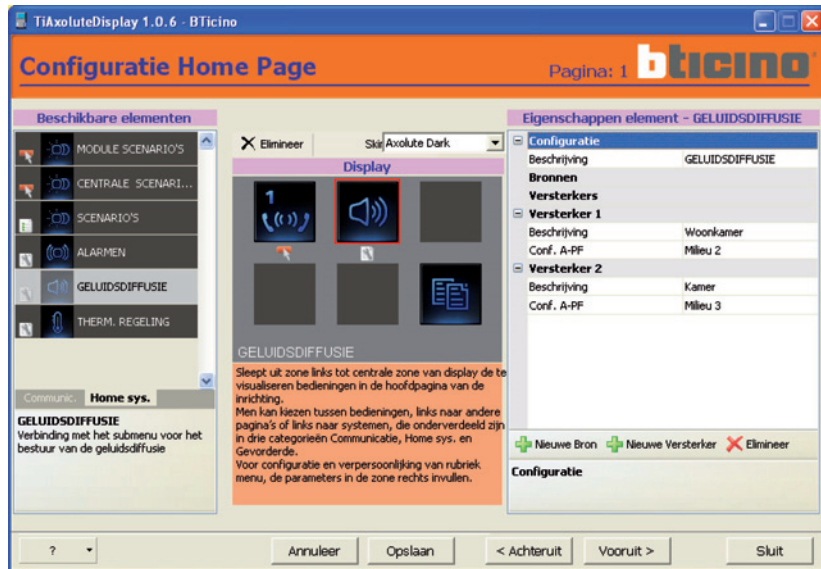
TiAxoluteDisplay 1.0.6 - BTicino

Configuratie Home Page

Pagina: 1

bticino

Beschikbare elementen

MODULE SCENARIO'S

CENTRALE SCENARI...

SCENARIO'S

ALARMEN

GELUIDSDIFFUSIE

THERM. REGELING

Communic.

Home sys.

GELUIDSDIFFUSIE
Verbinding met het submenu voor het bestuur van de geluidsdiffusie

Elimineer

Skin Axolute Dark

Display

1

GELUIDSDIFFUSIE

Sleept uit zone links tot centrale zone van display de te visualiseren bedieningen in de hoofdpagina van de inrichting.
Men kan kiezen tussen bedieningen, links naar andere pagina's of links naar systemen, die onderverdeeld zijn in drie categorieën Communicatie, Home sys. en Gevorderde.
Voor configuratie en verpersoonlijking van rubriek menu, de parameters in de zone rechts invullen.

Eigenschappen element - GELUIDSDIFFUSIE

| Configuratie | |
|---|---|
| Beschrijving | GELUIDSDIFFUSIE |
| Bronnen | |
| Versterkers | |
| Versterker 1 | |
| Beschrijving | Woonkamer |
| Conf. A-PF | Milieu 2 |
| Versterker 2 | |
| Beschrijving | Kamer |
| Conf. A-PF | Milieu 3 |

Nieuwe Bron

Nieuwe Versterker

Elimineer

Configuratie

?

Annuleer

Opslaan

< Achteruit

Vooruit >

Sluit